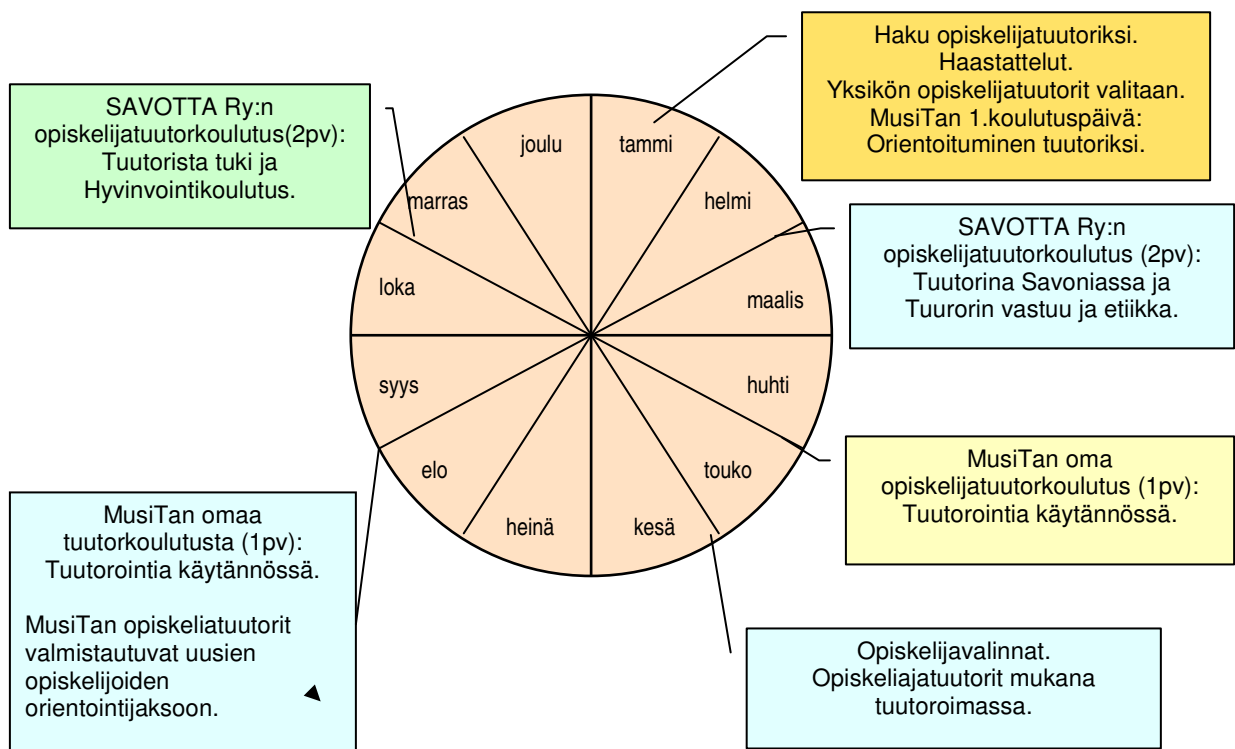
Haku opiskelijatuutoriksi.
Haastattelut.
Yksikön opiskelijatuutorit valitaan.
MusiTan 1.koulutuspäivä:
Orientoituminen tuutoriksi.

SAVOTTA Ry:n opiskelijatuutorkoulutus(2pv):
Tuutorista tuki ja Hyvinvointikoulutus.

joulu

tammi

marras

helmi

loka

maalis

syys

huhti

elo

touko

heinä

kesä

SAVOTTA Ry:n opiskelijatuutorkoulutus (2pv):
Tuutorina Savoniassa ja Tuurorin vastuu ja etiikka.

MusiTan oma opiskelijatuutorkoulutus (1pv):
Tuutorointia käytännössä.

MusiTan omaa tuutorkoulutusta (1pv):
Tuutorointia käytännössä.

MusiTan opiskeliatuutorit valmistautuvat uusien opiskelijoiden orientointijaksoon.

Opiskelijavalinnat.
Opiskeliajatuutorit mukana tuutoroimassa.